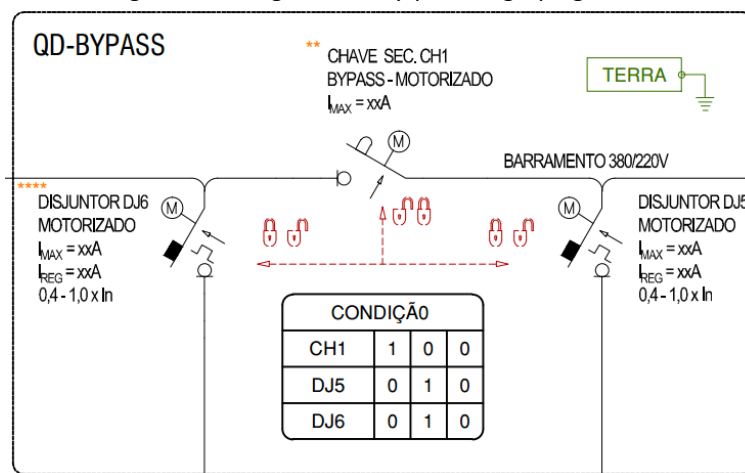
QD-BYPASS

**
CHAVE SEC. CH1
BYPASS - MOTORIZADO
$I_{MAX}$ = xxA

TERRA

M

BARRAMENTO 380/220V

****
DISJUNTOR DJ6
MOTORIZADO
$I_{MAX}$ = xxA
$I_{REG}$ = xxA
0,4 - 1,0 x In

M

DISJUNTOR DJ5
MOTORIZADO
$I_{MAX}$ = xxA
$I_{REG}$ = xxA
0,4 - 1,0 x In

M

| CONDIÇÃ0 | | | |
|---|---|---|---|
| CH1 | 1 | 0 | 0 |
| DJ5 | 0 | 1 | 0 |
| DJ6 | 0 | 1 | 0 |